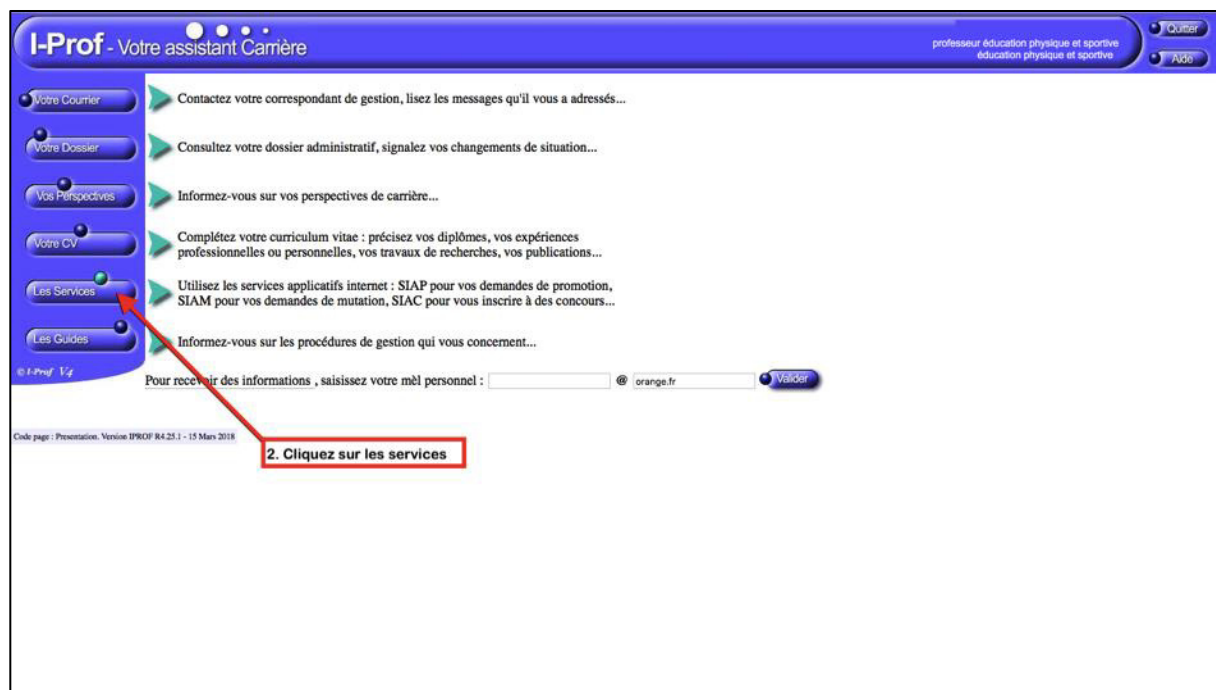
I-Prof - Votre assistant Carrière

professeur éducation physique et sportive
éducation physique et sportive

Quitter

Aide

Votre Courrier

Contactez votre correspondant de gestion, lisez les messages qu'il vous a adressés...

Votre Dossier

Consultez votre dossier administratif, signalez vos changements de situation...

Vos Perspectives

Informez-vous sur vos perspectives de carrière...

Votre CV

Complétez votre curriculum vitae : précisez vos diplômes, vos expériences professionnelles ou personnelles, vos travaux de recherches, vos publications...

Les Services

Utilisez les services applicatifs internet : SIAP pour vos demandes de promotion, SIAM pour vos demandes de mutation, SIAC pour vous inscrire à des concours...

Les Guides

Informez-vous sur les procédures de gestion qui vous concernent...

© I-Prof V4

Pour recevoir des informations , saisissez votre mèl personnel : @ orange.fr Valider

Code page : Presentation. Version IPROF R4.25.1 - 15 Mars 2018

2. Cliquez sur les services